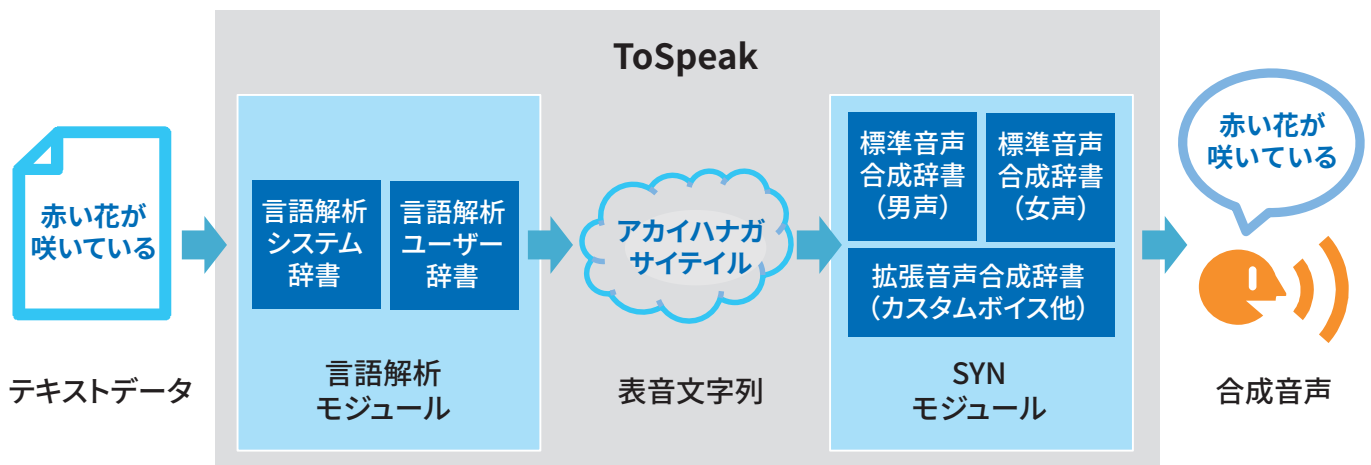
ToSpeak

赤い花が
咲いている

テキストデータ

言語解析
システム
辞書

言語解析
ユーザー
辞書

言語解析
モジュール

アカイハナガ
サイテイル

表音文字列

標準音声
合成辞書
（男声）

標準音声
合成辞書
（女声）

拡張音声合成辞書
（カスタムボイス他）

SYN
モジュール

赤い花が
咲いている

合成音声